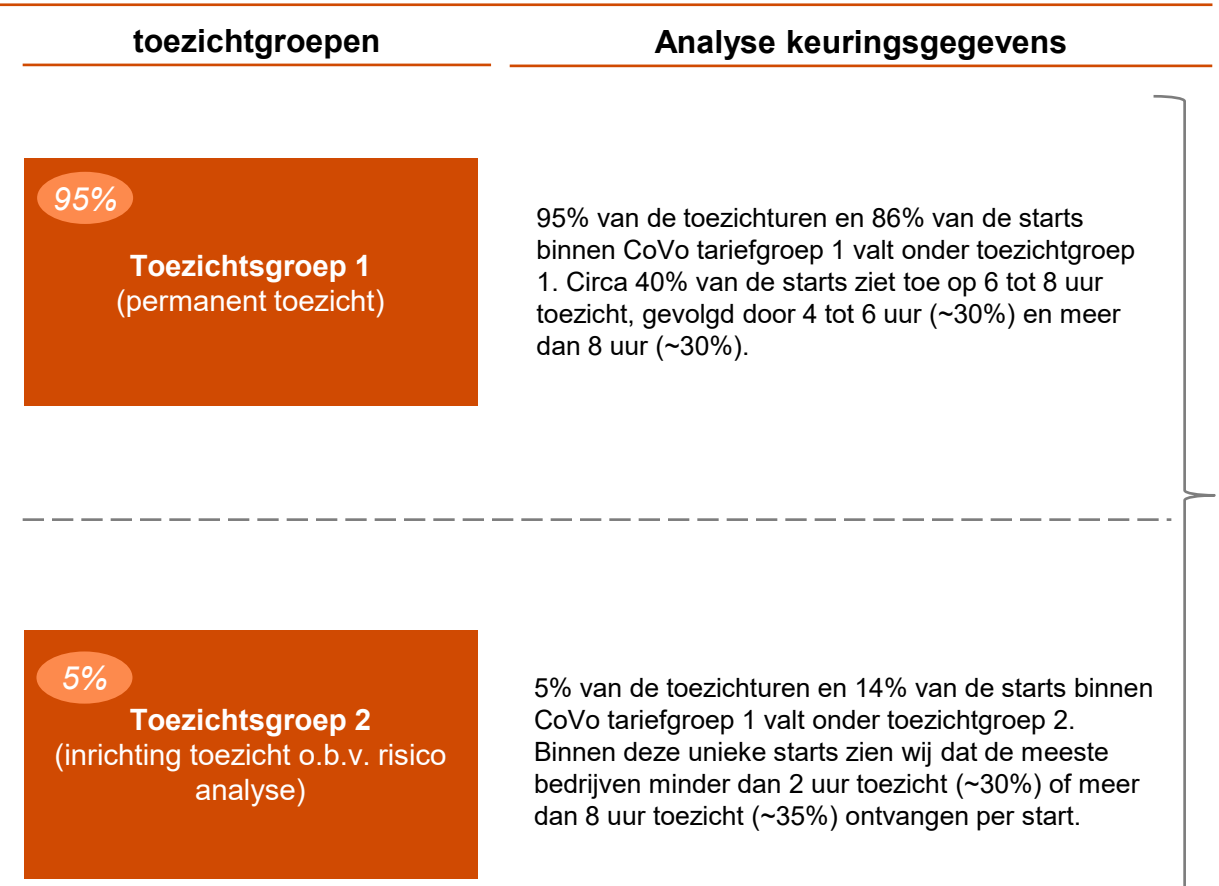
toezichtgroepen

Analyse keuringsgegevens

95%

Toezichtsgroep 1
(permanent toezicht)

95% van de toezichturen en 86% van de starts binnen CoVo tariefgroep 1 valt onder toezichtgroep 1. Circa 40% van de starts ziet toe op 6 tot 8 uur toezicht, gevolgd door 4 tot 6 uur (~30%) en meer dan 8 uur (~30%).

5%

Toezichtsgroep 2
(inrichting toezicht o.b.v. risico analyse)

5% van de toezichturen en 14% van de starts binnen CoVo tariefgroep 1 valt onder toezichtgroep 2. Binnen deze unieke starts zien wij dat de meeste bedrijven minder dan 2 uur toezicht (~30%) of meer dan 8 uur toezicht (~35%) ontvangen per start.